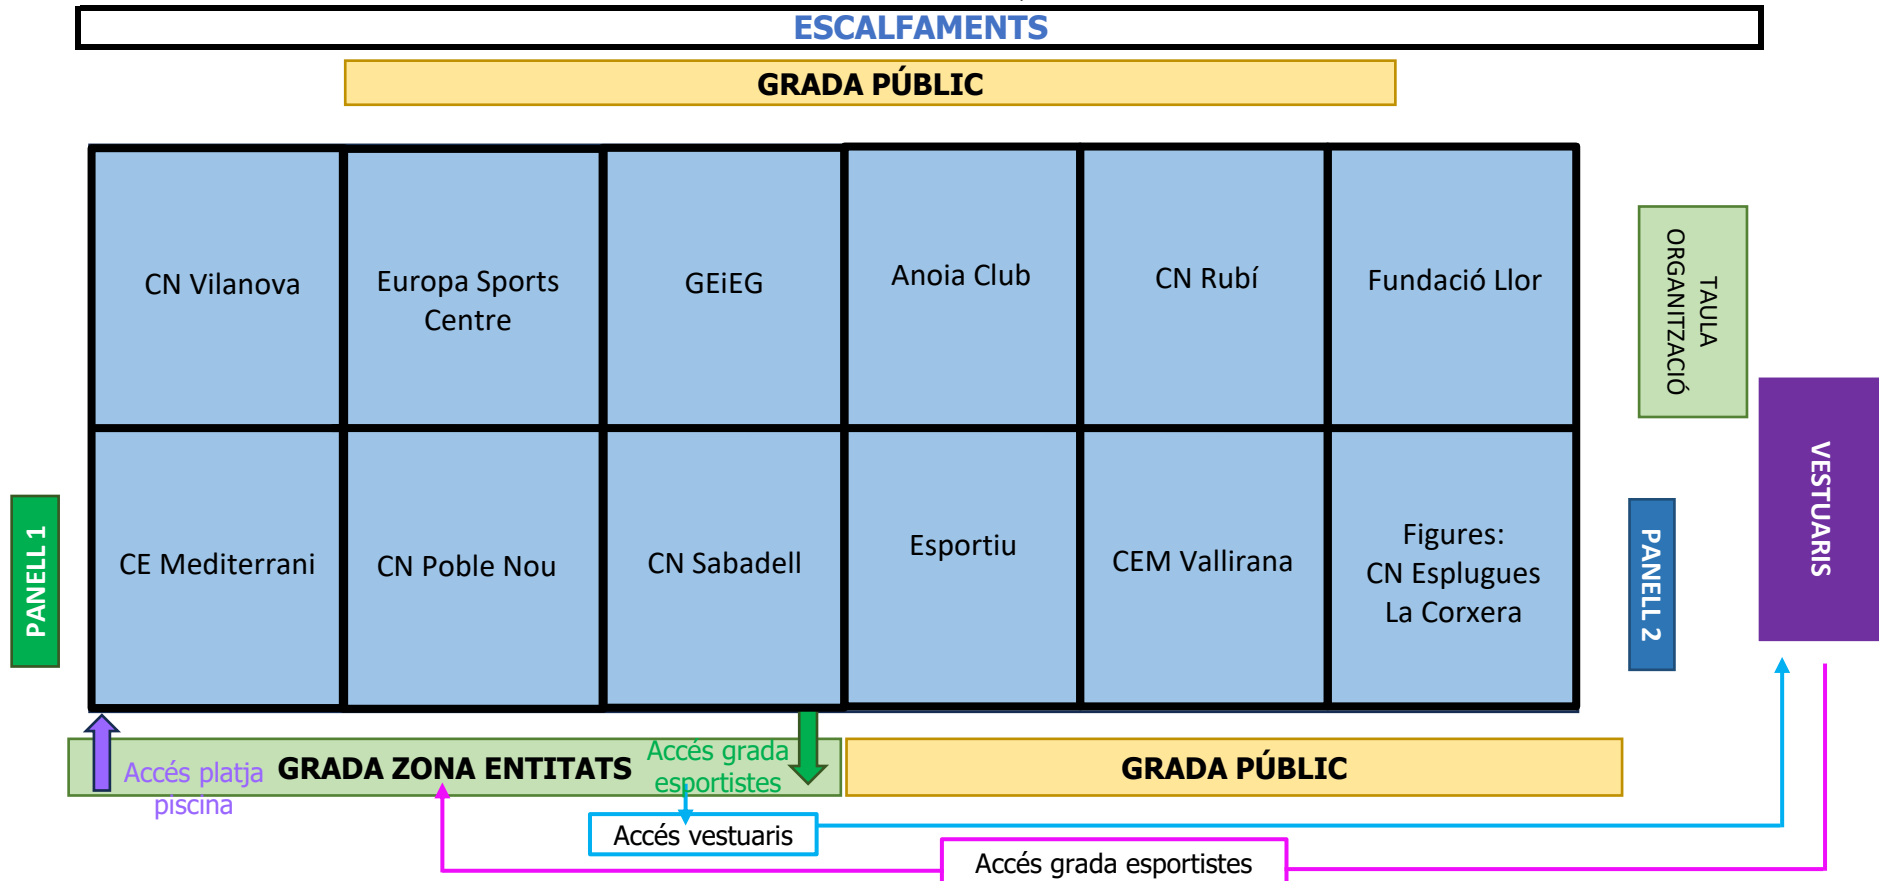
ESCALFAMENTS

GRADA PÚBLIC

| CN Vilanova | Europa Sports Centre | GEiEG | Anoia Club | CN Rubí | Fundació Llor |
|---|---|---|---|---|---|
| CE Mediterrani | CN Poble Nou | CN Sabadell | Esportiu | CEM Vallirana | Figures: CN Esplugues La Corxera |

TAULA ORGANITZACIÓ

PANELL 1

PANELL 2

VESTUARIS

Accés platja piscina

GRADA ZONA ENTITATS

Accés grada esportistes

GRADA PÚBLIC

Accés vestuaris

Accés grada esportistes